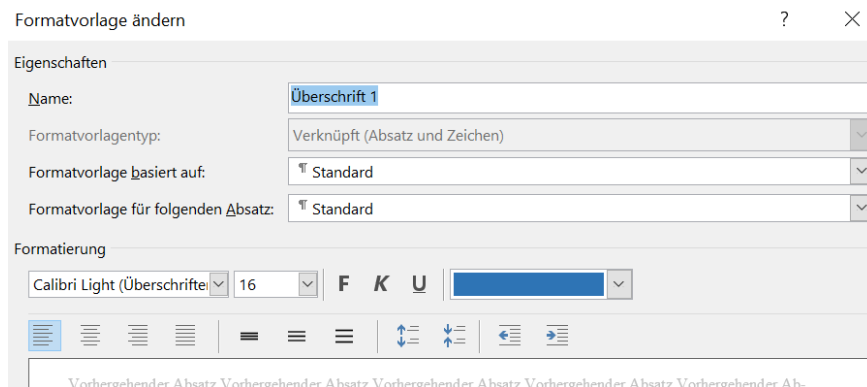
Formatvorlage ändern

?

Eigenschaften

Name: Überschrift 1

Formatvorlagentyp: Verknüpft (Absatz und Zeichen)

Formatvorlage basiert auf: ¶ Standard

Formatvorlage für folgenden Absatz: ¶ Standard

Formatierung

Calibri Light (Überschrifte 16 F K U

Vorhergehender Absatz Vorhergehender Absatz Vorhergehender Absatz Vorhergehender Absatz Vorhergehender Ab-